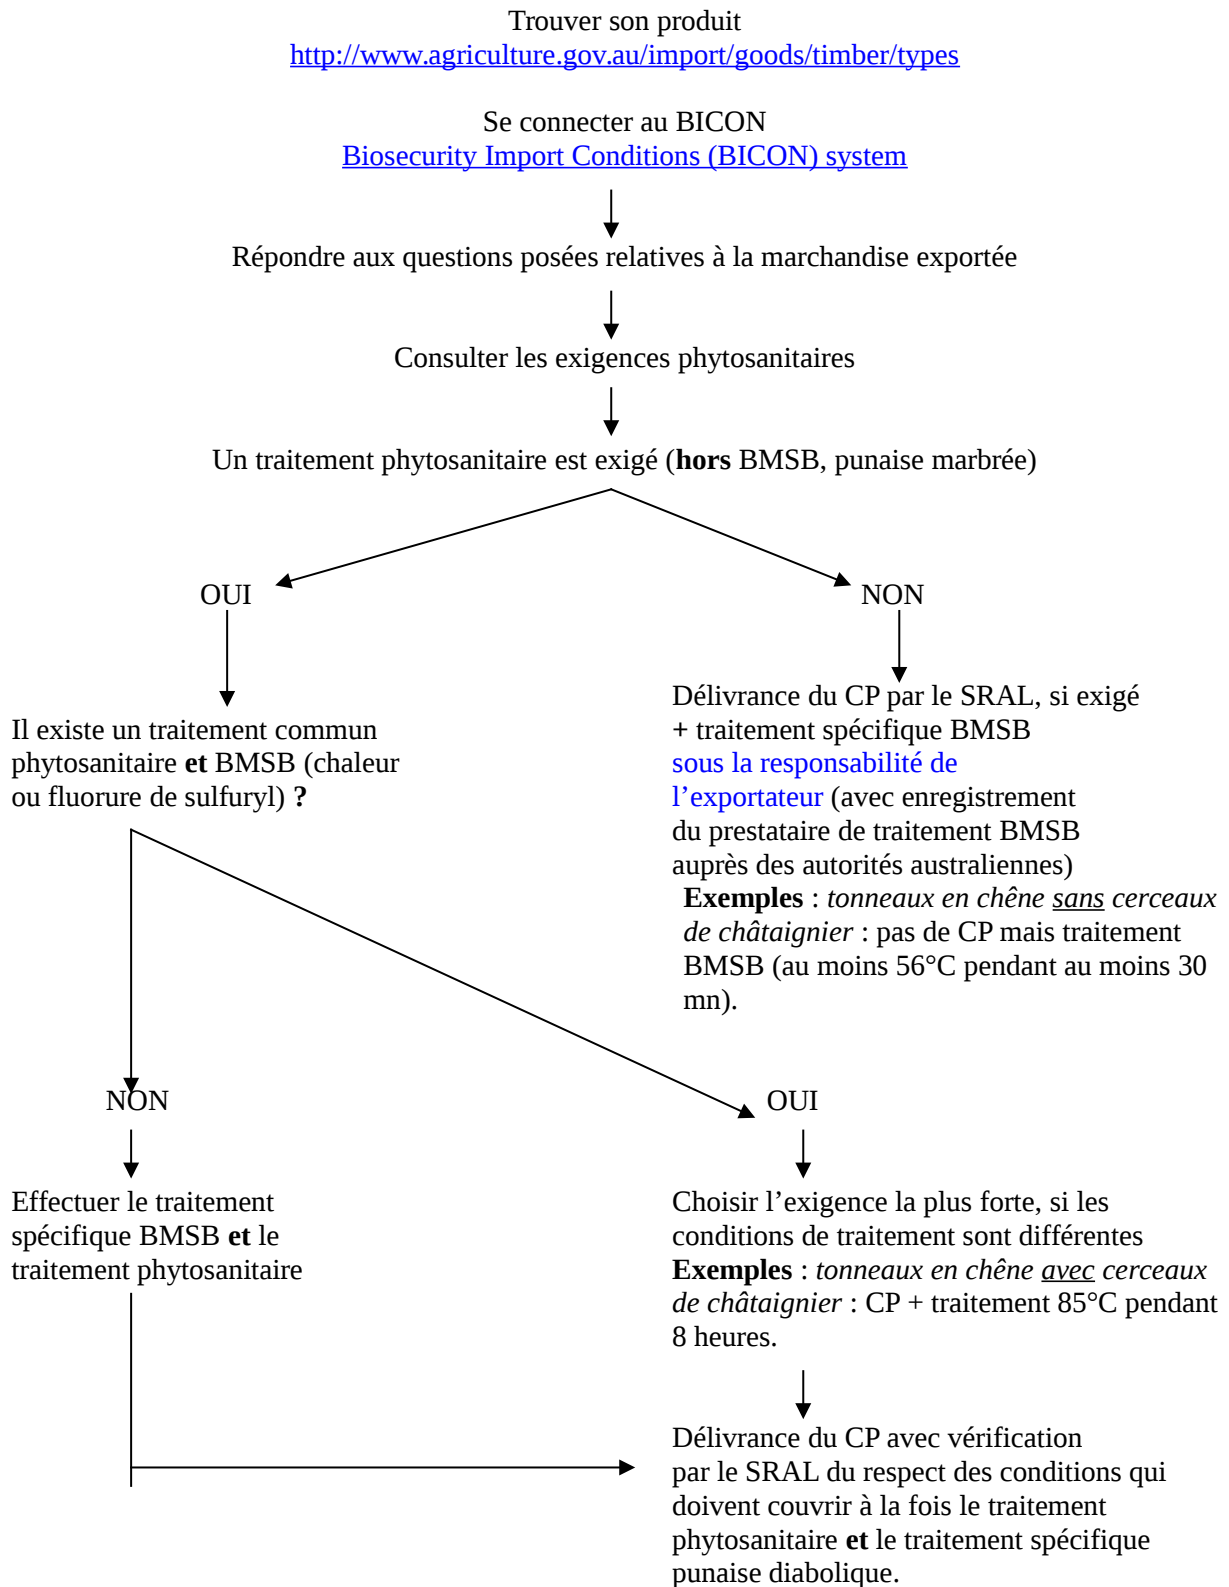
Trouver son produit
http://www.agriculture.gov.au/import/goods/timber/types

Se connecter au BICON
Biosecurity Import Conditions (BICON) system

Répondre aux questions posées relatives à la marchandise exportée

Consulter les exigences phytosanitaires

Un traitement phytosanitaire est exigé (**hors** BMSB, punaise marbrée)

OUI

NON

Délivrance du CP par le SRAL, si exigé + traitement spécifique BMSB sous la responsabilité de l'exportateur (avec enregistrement du prestataire de traitement BMSB auprès des autorités australiennes)
**Exemples** : *tonneaux en chêne sans cerceaux de châtaignier* : pas de CP mais traitement BMSB (au moins 56°C pendant au moins 30 mn).

Il existe un traitement commun phytosanitaire **et** BMSB (chaleur ou fluorure de sulfuryl) **?**

NON

OUI

Effectuer le traitement spécifique BMSB **et** le traitement phytosanitaire

Choisir l'exigence la plus forte, si les conditions de traitement sont différentes
**Exemples** : *tonneaux en chêne avec cerceaux de châtaignier* : CP + traitement 85°C pendant 8 heures.

Délivrance du CP avec vérification par le SRAL du respect des conditions qui doivent couvrir à la fois le traitement phytosanitaire **et** le traitement spécifique punaise diabolique.